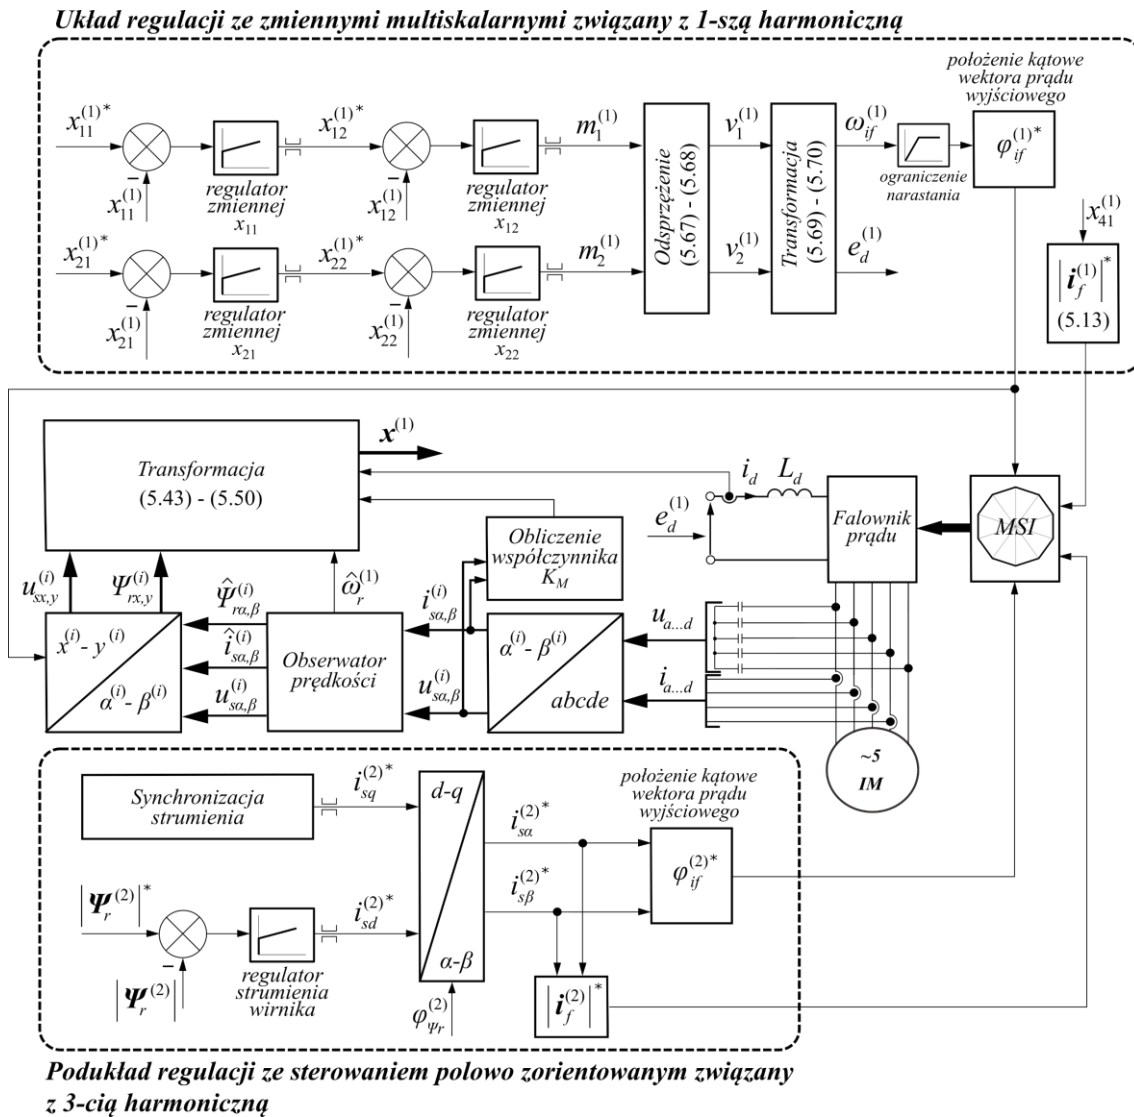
Układ regulacji ze zmiennymi multiskalarnymi związany z 1-szą harmoniczną

położenie kątowe wektora prądu wyjściowego

$x_{11}^{(1)*}$

$x_{11}^{(1)}$

regulator zmiennej $x_{11}$

$x_{12}^{(1)*}$

$x_{12}^{(1)}$

regulator zmiennej $x_{12}$

$m_1^{(1)}$

Odsprzężenie (5.67) - (5.68)

$v_1^{(1)}$

Transformacja (5.69) - (5.70)

$\omega_{if}^{(1)}$

ograniczenie narastania

$\varphi_{if}^{(1)*}$

$x_{41}^{(1)}$

$x_{21}^{(1)*}$

$x_{21}^{(1)}$

regulator zmiennej $x_{21}$

$x_{22}^{(1)*}$

$x_{22}^{(1)}$

regulator zmiennej $x_{22}$

$m_2^{(1)}$

$v_2^{(1)}$

$e_d^{(1)}$

$\left|\boldsymbol{i}_f^{(1)}\right|^*$

(5.13)

Transformacja (5.43) - (5.50)

$\boldsymbol{x}^{(1)}$

$i_d$

$L_d$

$e_d^{(1)}$

Falownik prądu

MSI

Obliczenie współczynnika $K_M$

$u_{sx,y}^{(i)}$

$\Psi_{rx,y}^{(i)}$

$\hat{\Psi}_{r\alpha,\beta}^{(i)}$

$\hat{\omega}_r^{(1)}$

$i_{s\alpha,\beta}^{(i)}$

$u_{a...d}$

$x^{(i)} - y^{(i)}$

$\alpha^{(i)} - \beta^{(i)}$

$\hat{i}_{s\alpha,\beta}^{(i)}$

$u_{s\alpha,\beta}^{(i)}$

Obserwator prędkości

$u_{s\alpha,\beta}^{(i)}$

$\alpha^{(i)} - \beta^{(i)}$

abcde

$i_{a...d}$

~5

IM

Synchronizacja strumienia

$i_{sq}^{(2)*}$

d-q

α-β

położenie kątowe wektora prądu wyjściowego

$i_{s\alpha}^{(2)*}$

$i_{s\beta}^{(2)*}$

$\varphi_{if}^{(2)*}$

$\left|\boldsymbol{\Psi}_r^{(2)}\right|^*$

$\left|\boldsymbol{\Psi}_r^{(2)}\right|$

regulator strumienia wirnika

$i_{sd}^{(2)*}$

$\varphi_{\psi_r}^{(2)}$

$\left|\boldsymbol{i}_f^{(2)}\right|^*$

Podukład regulacji ze sterowaniem polowo zorientowanym związany z 3-cią harmoniczną